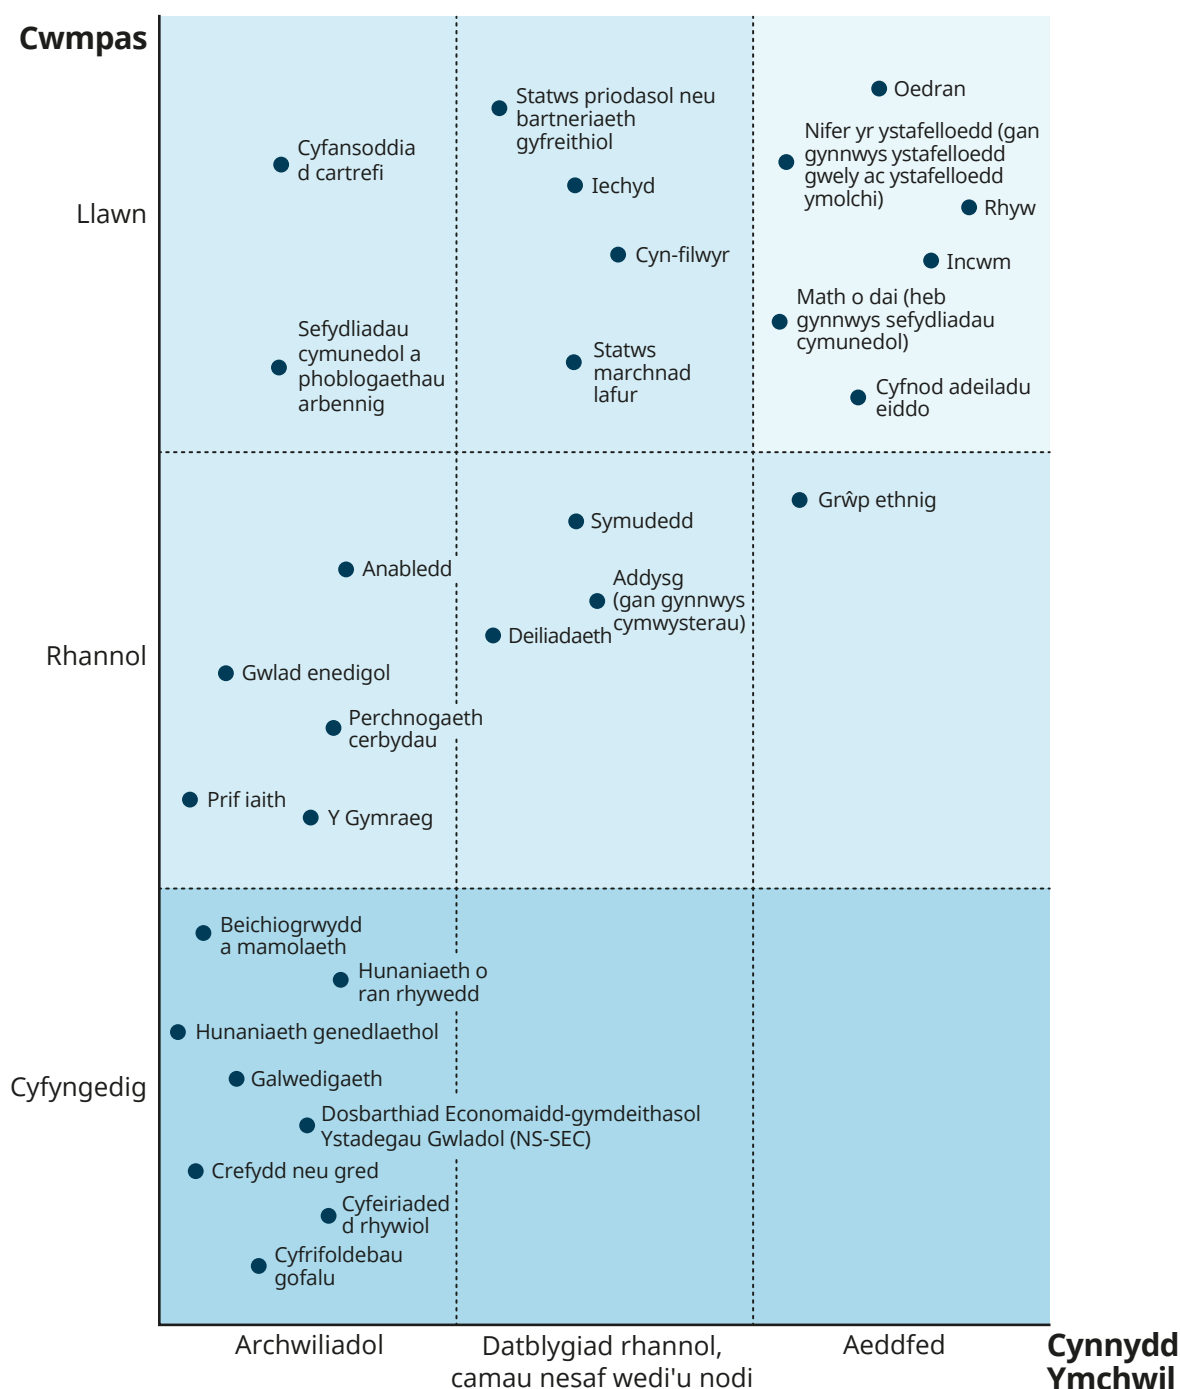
Cwmpas

Llawn

Rhannol

Cyfyngedig

Cyfansoddiad cartrefi

Sefydliadau cymunedol a phoblogaethau arbennig

Statws priodasol neu bartneriaeth gyfreithiol

Iechyd

Cyn-filwyr

Statws marchnad lafur

Oedran

Nifer yr ystafelloedd (gan gynnwys ystafelloedd gwely ac ystafelloedd ymolchi)

Rhyw

Incwm

Math o dai (heb gynnwys sefydliadau cymunedol)

Cyfnod adeiladu eiddo

Grŵp ethnig

Symudedd

Anabledd

Addysg (gan gynnwys cymwysterau)

Deiliadaeth

Gwlad enedigol

Perchnogaeth cerbydau

Prif iaith

Y Gymraeg

Beichiogrwydd a mamolaeth

Hunaniaeth o ran rhywedd

Hunaniaeth genedlaethol

Galwedigaeth

Dosbarthiad Economaidd-gymdeithasol Ystadegau Gwladol (NS-SEC)

Crefydd neu gred

Cyfeiriadedd rhywiol

Cyfrifoldebau gofalu

Archwiliadol

Datblygiad rhannol, camau nesaf wedi'u nodi

Aeddfed

Cynnydd Ymchwil